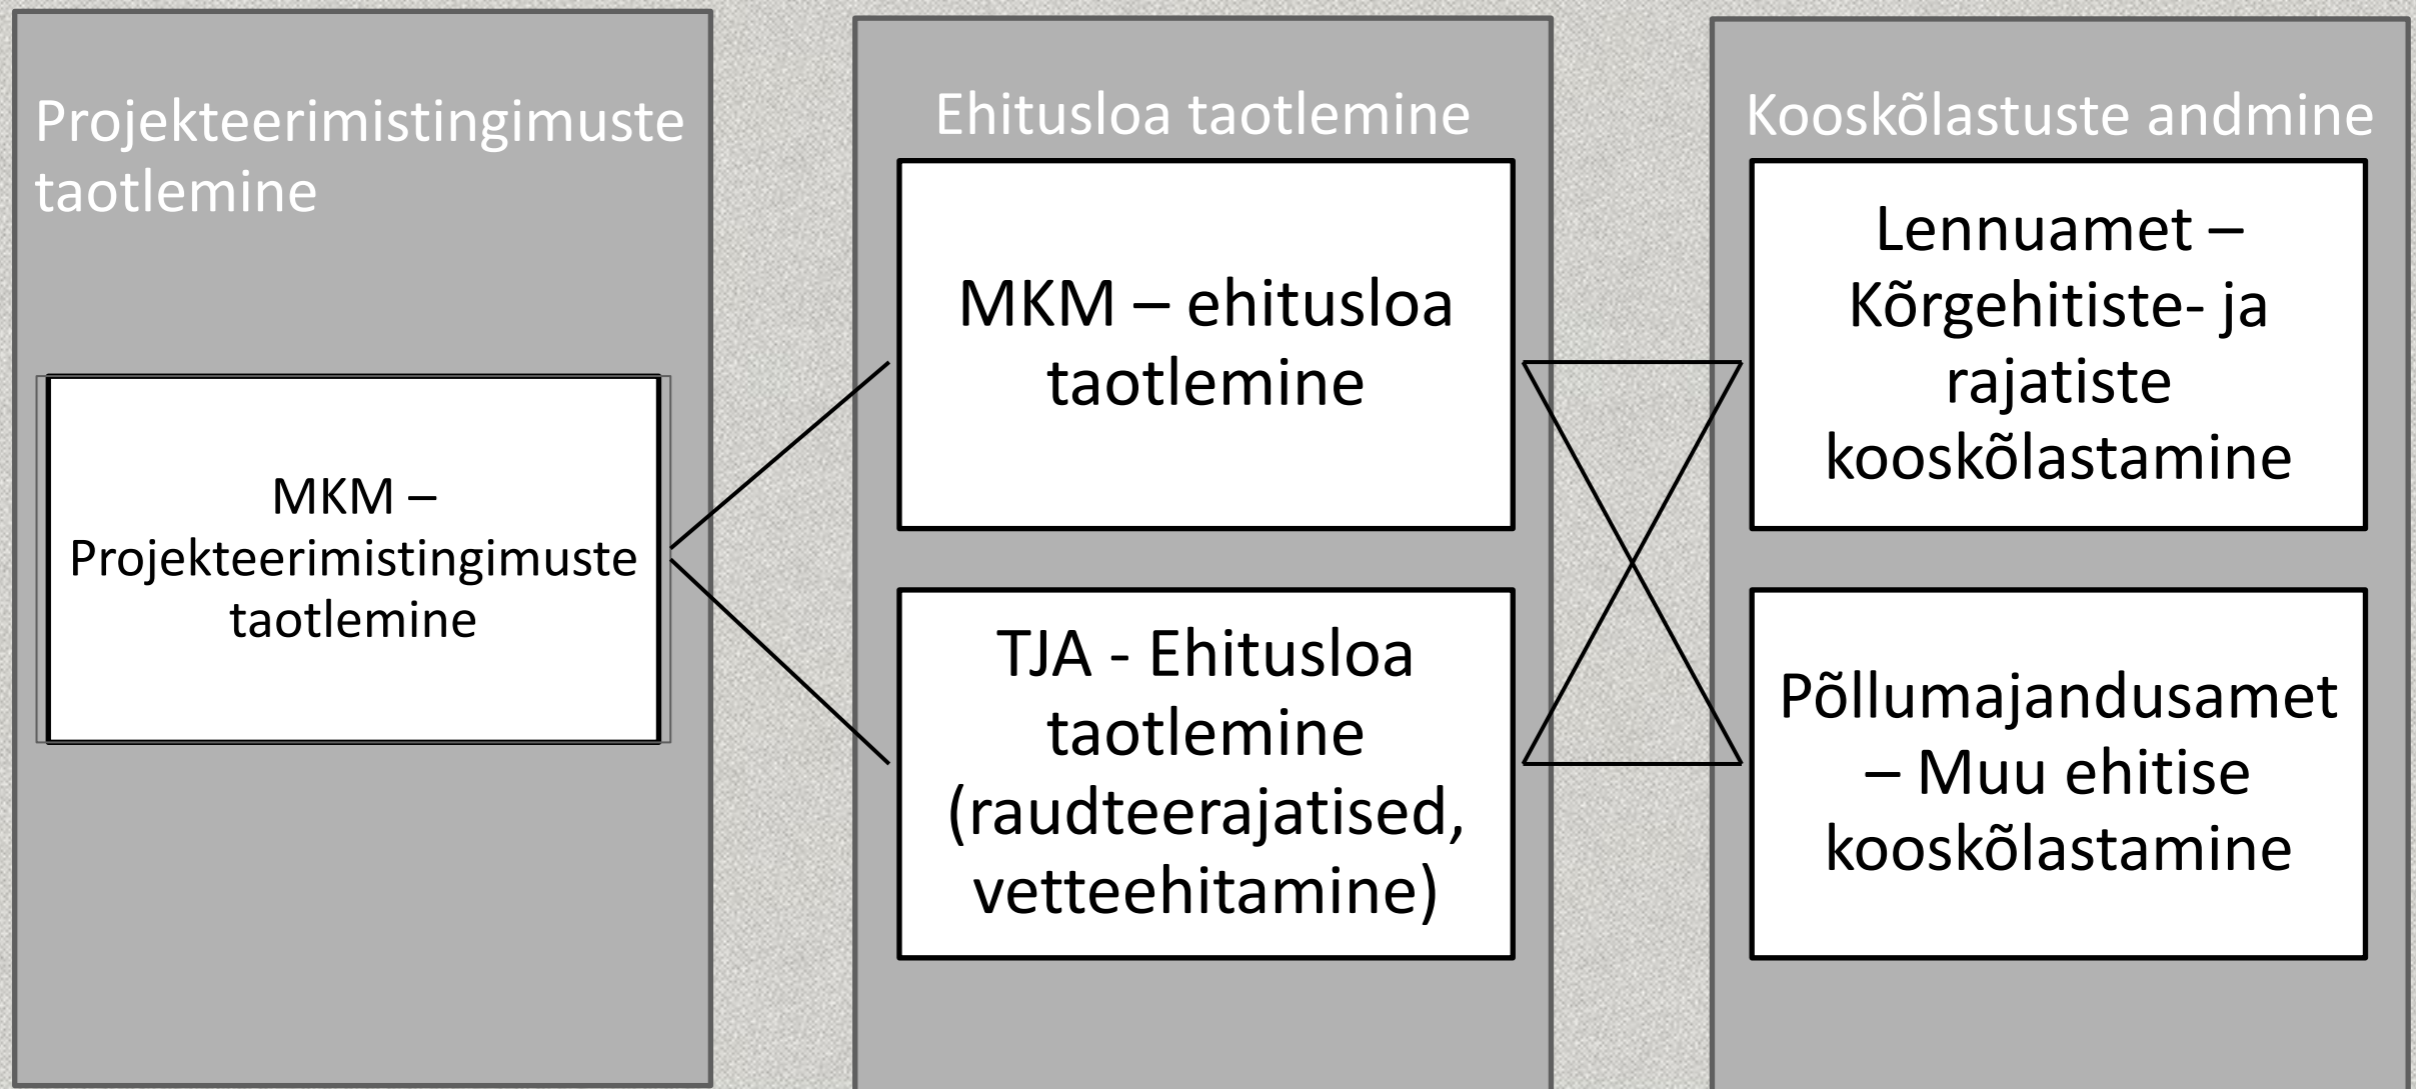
Projekteerimistingimuste taotlemine

MKM – Projekteerimistingimuste taotlemine

Ehitusloa taotlemine

MKM – ehitusloa taotlemine

TJA - Ehitusloa taotlemine (raudteerajatised, vetteehitamine)

Kooskõlastuste andmine

Lennuamet – Kõrgehitiste- ja rajatiste kooskõlastamine

Põllumajandusamet – Muu ehitise kooskõlastamine